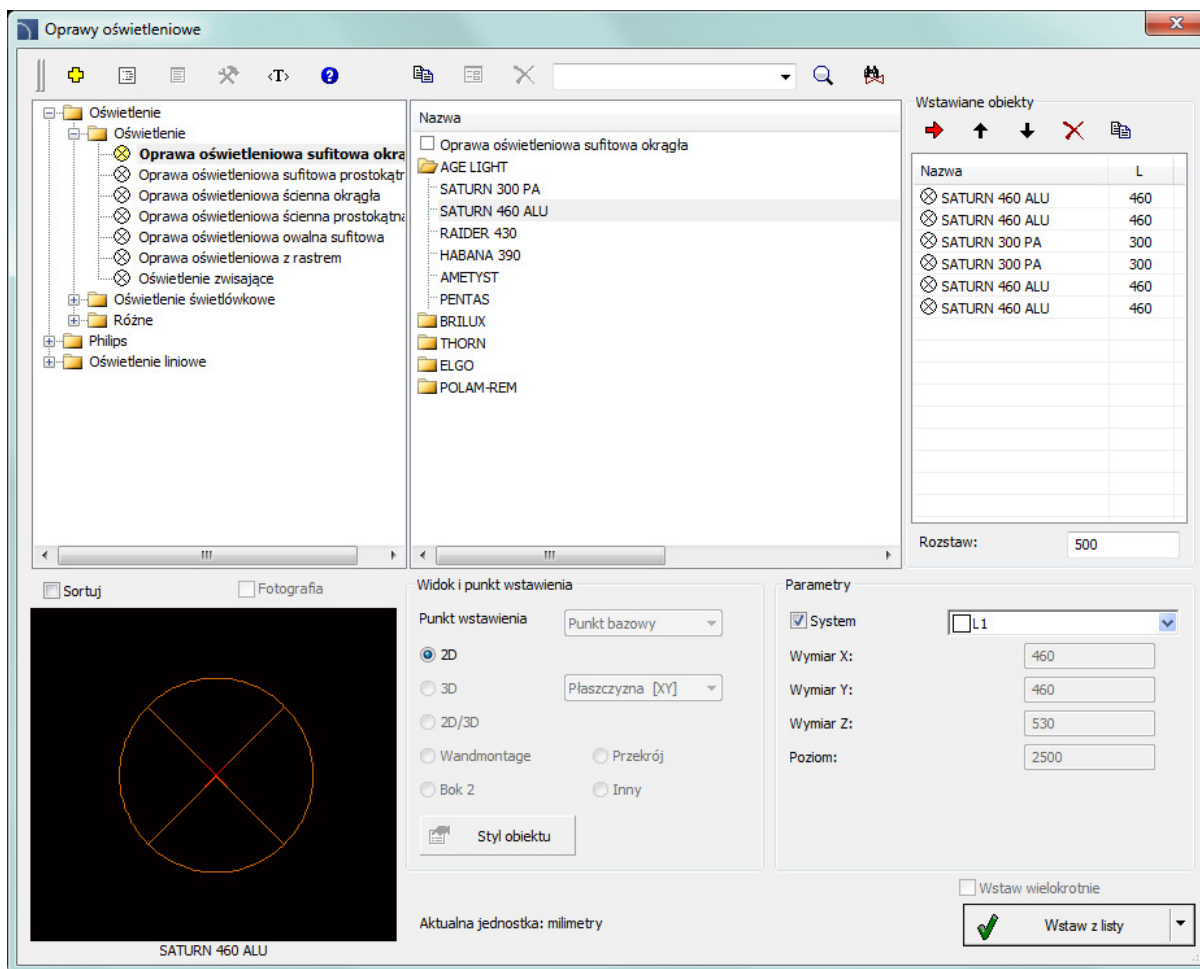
Oprawy oświetleniowe

‹T›

Oświetlenie
Oświetlenie
Oprawa oświetleniowa sufitowa okrą
Oprawa oświetleniowa sufitowa prostokątr
Oprawa oświetleniowa ścienna okrągła
Oprawa oświetleniowa ścienna prostokątna
Oprawa oświetleniowa owalna sufitowa
Oprawa oświetleniowa z rastrem
Oświetlenie zwisające
Oświetlenie świetlówkowe
Różne
Philips
Oświetlenie liniowe

Nazwa
Oprawa oświetleniowa sufitowa okrągła
AGE LIGHT
SATURN 300 PA
SATURN 460 ALU
RAIDER 430
HABANA 390
AMETYST
PENTAS
BRILUX
THORN
ELGO
POLAM-REM

Wstawiane obiekty

| Nazwa | L |
|---|---|
| SATURN 460 ALU | 460 |
| SATURN 460 ALU | 460 |
| SATURN 300 PA | 300 |
| SATURN 300 PA | 300 |
| SATURN 460 ALU | 460 |
| SATURN 460 ALU | 460 |

Rozstaw: 500

Sortuj
Fotografia

SATURN 460 ALU

Widok i punkt wstawienia
Punkt wstawienia
Punkt bazowy
2D
3D
Płaszczyzna [XY]
2D/3D
Wandmontage
Przekrój
Bok 2
Inny
Styl obiektu

Parametry
System
L1
Wymiar X: 460
Wymiar Y: 460
Wymiar Z: 530
Poziom: 2500

Wstaw wielokrotnie
Aktualna jednostka: milimetry
Wstaw z listy